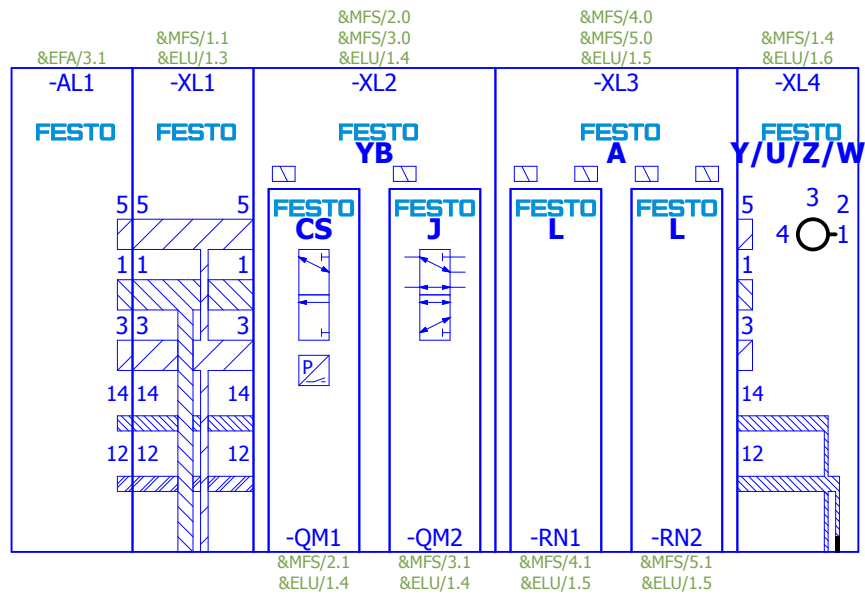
&MFS/2.0
&MFS/4.0
&MFS/1.1
&MFS/3.0
&MFS/5.0
&MFS/1.4
&EFA/3.1
&ELU/1.3
&ELU/1.4
&ELU/1.5
&ELU/1.6

-AL1
-XL1
-XL2
-XL3
-XL4

FESTO
FESTO
FESTO
YB
FESTO
A
FESTO
Y/U/Z/W

5 5 5
1 1 1
3 3 3
14 14 14
12 12 12

FESTO
CS
P

FESTO
J

FESTO
L

FESTO
L

5
3
4
2
1
1
3
14
12

-QM1
-QM2
-RN1
-RN2

&MFS/2.1
&ELU/1.4
&MFS/3.1
&ELU/1.4
&MFS/4.1
&ELU/1.5
&MFS/5.1
&ELU/1.5